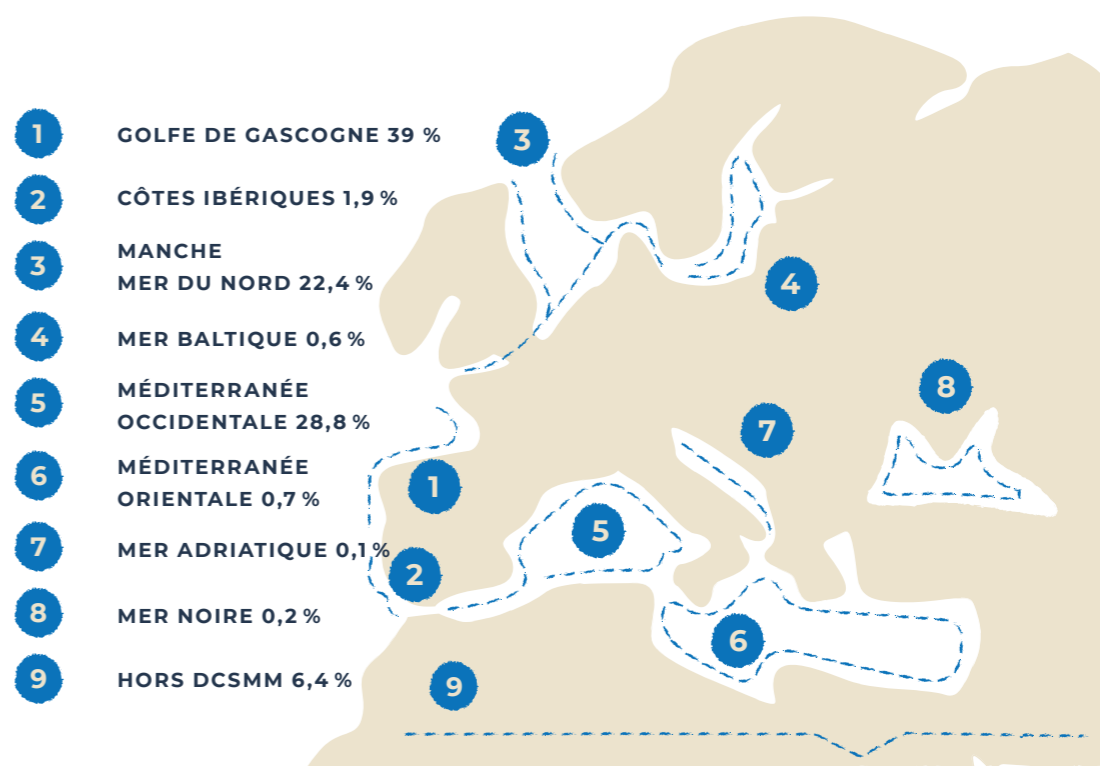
1 GOLFE DE GASCOGNE 39 %

2 CÔTES IBÉRIQUES 1,9 %

3 MANCHE
MER DU NORD 22,4 %

4 MER BALTIQUE 0,6 %

5 MÉDITERRANÉE
OCCIDENTALE 28,8 %

6 MÉDITERRANÉE
ORIENTALE 0,7 %

7 MER ADRIATIQUE 0,1 %

8 MER NOIRE 0,2 %

9 HORS DCSMM 6,4 %

3

4

8

7

1

5

2

6

9